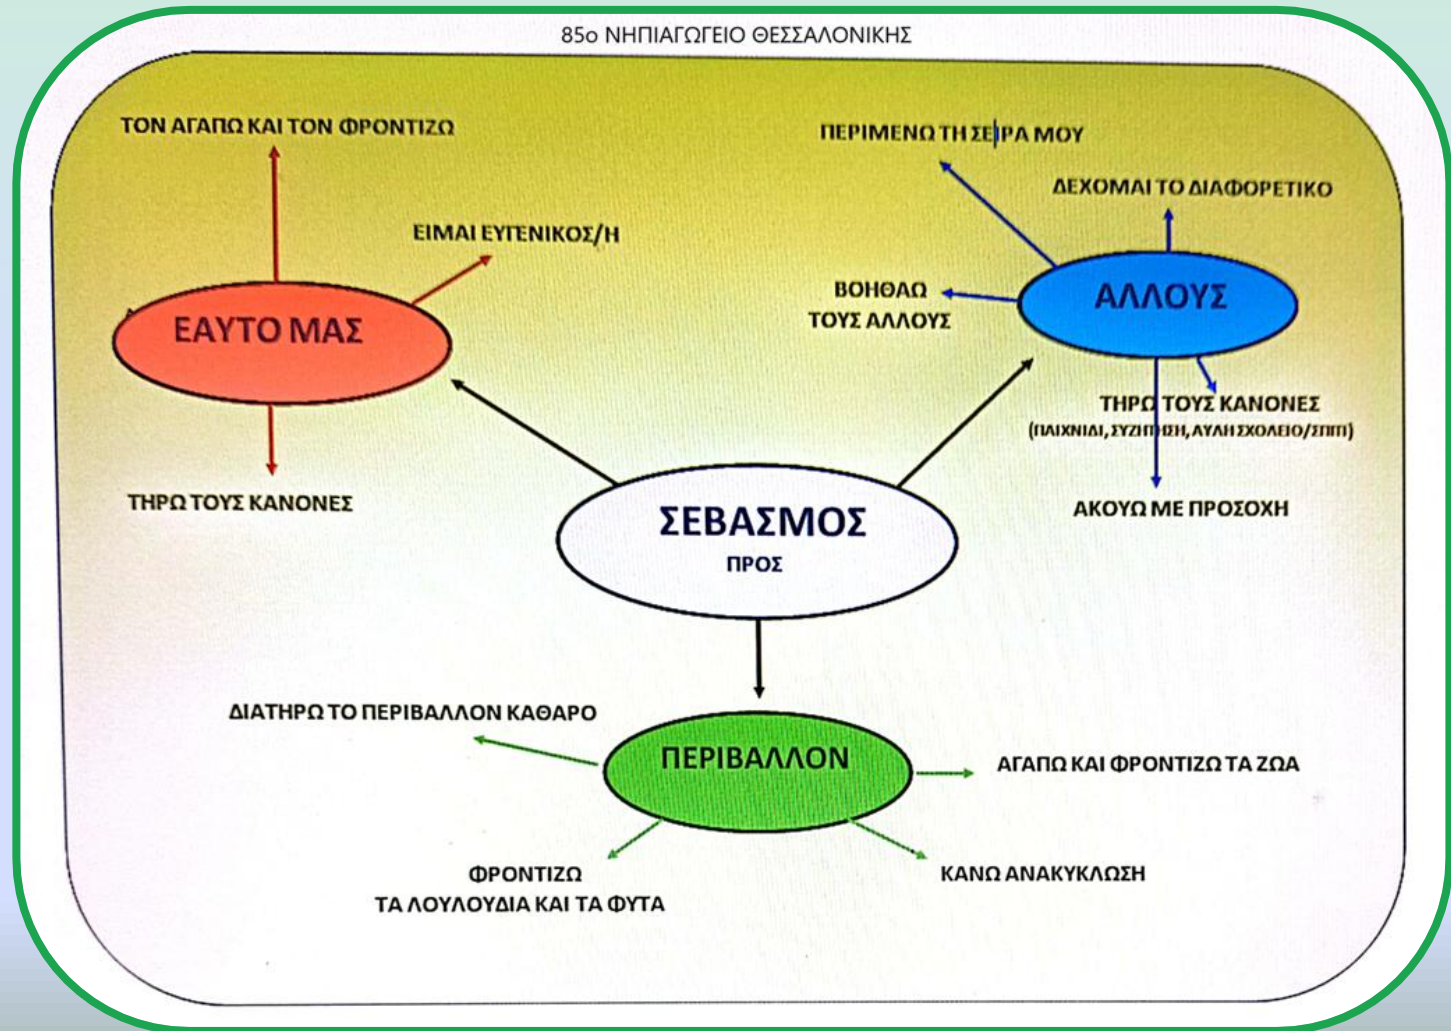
85ο ΝΗΠΙΑΓΩΓΕΙΟ ΘΕΣΣΑΛΟΝΙΚΗΣ

ΤΟΝ ΑΓΑΠΩ ΚΑΙ ΤΟΝ ΦΡΟΝΤΙΖΩ

ΕΙΜΑΙ ΕΥΓΕΝΙΚΟΣ/Η

ΕΑΥΤΟ ΜΑΣ

ΤΗΡΩ ΤΟΥΣ ΚΑΝΟΝΕΣ

ΠΕΡΙΜΕΝΩ ΤΗ ΣΕΙΡΑ ΜΟΥ

ΔΕΧΟΜΑΙ ΤΟ ΔΙΑΦΟΡΕΤΙΚΟ

ΒΟΗΘΑΩ ΤΟΥΣ ΑΛΛΟΥΣ

ΑΛΛΟΥΣ

ΤΗΡΩ ΤΟΥΣ ΚΑΝΟΝΕΣ (ΠΑΙΧΝΙΔΙ, ΣΥΖΗΤΗΣΗ, ΑΥΛΗ ΣΧΟΛΕΙΟ/ΣΠΙΤΙ)

ΑΚΟΥΩ ΜΕ ΠΡΟΣΟΧΗ

ΣΕΒΑΣΜΟΣ
ΠΡΟΣ

ΔΙΑΤΗΡΩ ΤΟ ΠΕΡΙΒΑΛΛΟΝ ΚΑΘΑΡΟ

ΠΕΡΙΒΑΛΛΟΝ

ΑΓΑΠΩ ΚΑΙ ΦΡΟΝΤΙΖΩ ΤΑ ΖΩΑ

ΦΡΟΝΤΙΖΩ ΤΑ ΛΟΥΛΟΥΔΙΑ ΚΑΙ ΤΑ ΦΥΤΑ

ΚΑΝΩ ΑΝΑΚΥΚΛΩΣΗ